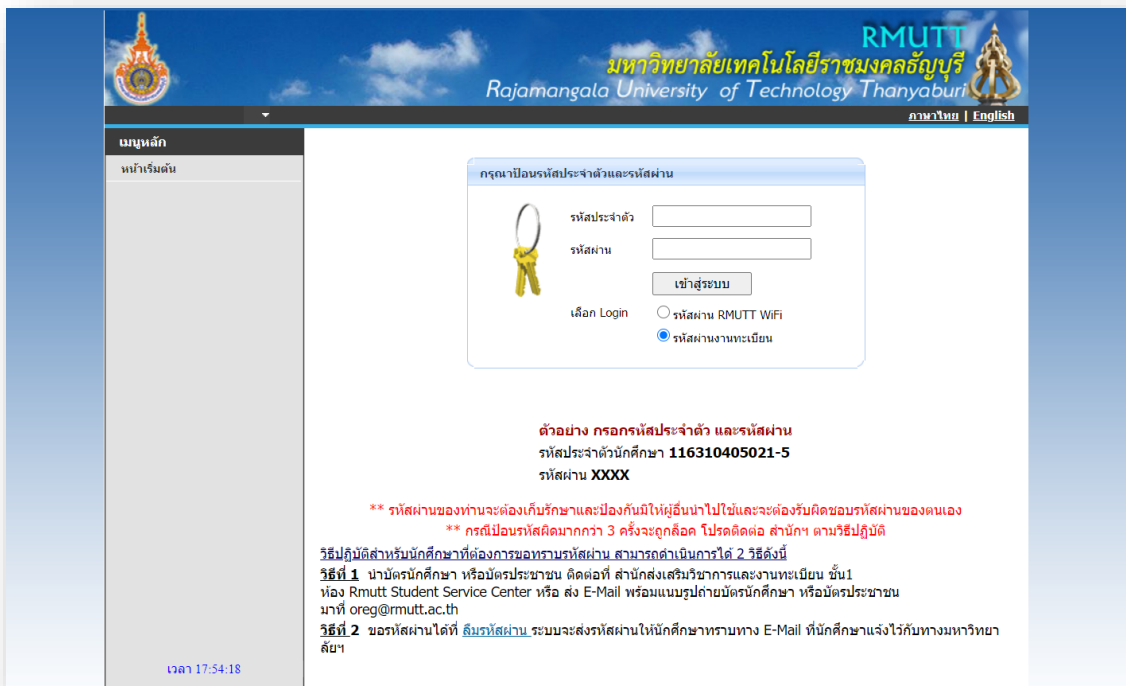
RMUTT
มหาวิทยาลัยเทคโนโลยีราชมงคลธัญบุรี
Rajamangala University of Technology Thanyaburi

ภาษาไทย | English

เมนูหลัก
หน้าเริ่มต้น

กรุณาป้อนรหัสประจำตัวและรหัสผ่าน
รหัสประจำตัว
รหัสผ่าน
เข้าสู่ระบบ
เลือก Login
รหัสผ่าน RMUTT WiFi
รหัสผ่านงานทะเบียน

ตัวอย่าง กรอกรหัสประจำตัว และรหัสผ่าน
รหัสประจำตัวนักศึกษา 116310405021-5
รหัสผ่าน XXXX

** รหัสผ่านของท่านจะต้องเก็บรักษาและป้องกันมิให้ผู้อื่นนำไปใช้และจะต้องรับผิดชอบรหัสผ่านของตนเอง
** กรณีป้อนรหัสผิดมากกว่า 3 ครั้งจะถูกล็อค โปรดติดต่อ สำนักฯ ตามวิธีปฏิบัติ

วิธีปฏิบัติสำหรับนักศึกษาที่ต้องการขอทราบรหัสผ่าน สามารถดำเนินการได้ 2 วิธีดังนี้
วิธีที่ 1 นำบัตรนักศึกษา หรือบัตรประชาชน ติดต่อที่ สำนักส่งเสริมวิชาการและงานทะเบียน ชั้น1 ห้อง Rmutt Student Service Center หรือ ส่ง E-Mail พร้อมแนบรูปถ่ายบัตรนักศึกษา หรือบัตรประชาชน มาที่ oreg@rmutt.ac.th
วิธีที่ 2 ขอรหัสผ่านได้ที่ ลืมรหัสผ่าน ระบบจะส่งรหัสผ่านให้นักศึกษาทราบทาง E-Mail ที่นักศึกษาแจ้งไว้กับทางมหาวิทยาลัยฯ

เวลา 17:54:18